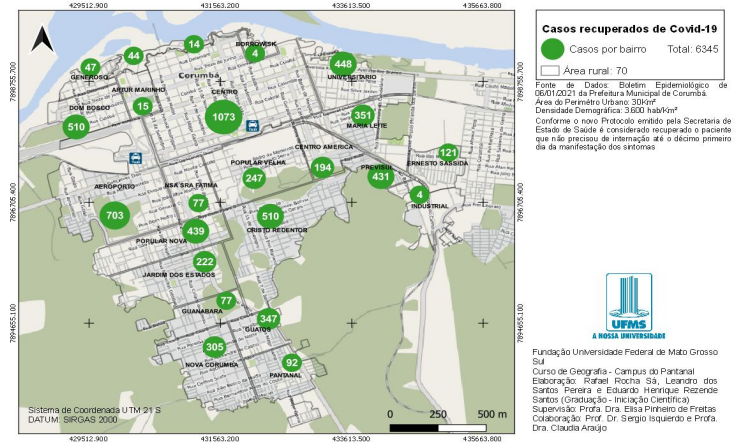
429512.900 431563.200 433613.500 435663.800

7898755.700 7896705.400 7894655.100

Casos recuperados de Covid-19

Casos por bairro Total: 6345

Área rural: 70

Fonte de Dados: Boletim Epidemiológico de 06/01/2021 da Prefeitura Municipal de Corumbá.
Área do Perímetro Urbano: 30Km²
Densidade Demográfica: 3.600 hab/Km²

Conforme o novo Protocolo emitido pela Secretaria de Estado de Saúde é considerado recuperado o paciente que não precisou de internação até o décimo primeiro dia da manifestação dos sintomas

N

47 GENEROSO
44
14
BORROWSKI 4
448 UNIVERSITÁRIO
Corumbá
ARTUR MARINHO
CENTRO
DOM BOSCO
15
510
1073
351 MARIA LEITE
CENTRO AMÉRICA
ERNESTO SASSIDA 121
POPULAR VELHA
194
PREVISUL 431
AEROPORTO
NSA SRA FÁTIMA
247
4 INDUSTRIAL
703
77
510
CRISTO REDENTOR
POPULAR NOVA 439
222
JARDIM DOS ESTADOS
77
GUANABARA
347 GUATÓS
305
NOVA CORUMBÁ
92
PANTANAL

UFMS
A NOSSA UNIVERSIDADE

Fundação Universidade Federal de Mato Grosso Sul
Curso de Geografia - Campus do Pantanal
Elaboração: Rafael Rocha Sá, Leandro dos Santos Pereira e Eduardo Henrique Rezende Santos (Graduação - Iniciação Científica)
Supervisão: Profa. Dra. Elisa Pinheiro de Freitas
Colaboração: Prof. Dr. Sergio Isquierdo e Profa. Dra. Claudia Araújo

Sistema de Coordenada UTM 21 S
DATUM: SIRGAS 2000

0 250 500 m

429512.900 431563.200 433613.500 435663.800